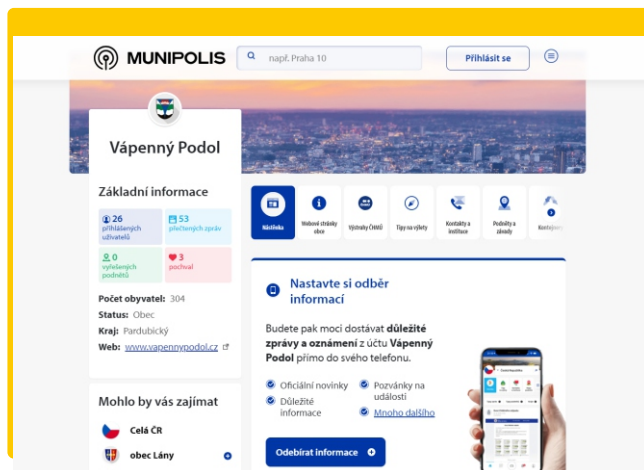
MUNIPOLIS

např. Praha 10

Přihlásit se

Vápenný Podol

Základní informace

26 přihlášených uživatelů

53 přečtených zpráv

0 vyřešených podnětů

3 pochval

Počet obyvatel: 304
Status: Obec
Kraj: Pardubický
Web: www.vapennypodol.cz

Mohlo by vás zajímat

Celá ČR

obec Lány

Nástěnka

Webové stránky obce

Výstrahy ČHMÚ

Tipy na výlety

Kontakty a instituce

Podniky a závody

Kontejnery

Nastavte si odběr informací

Budete pak moci dostávat **důležité zprávy a oznámení** z účtu **Vápenný Podol** přímo do svého telefonu.

Oficiální novinky

Pozvánky na události

Důležité informace

Mnoho dalšího

Odebírat informace